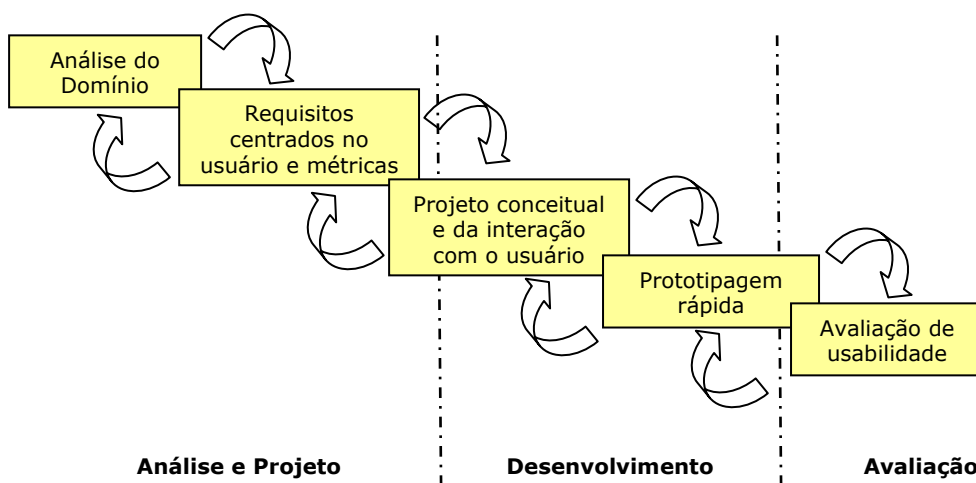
Análise do Domínio

Requisitos centrados no usuário e métricas

Projeto conceitual e da interação com o usuário

Prototipagem rápida

Avaliação de usabilidade

Análise e Projeto

Desenvolvimento

Avaliação